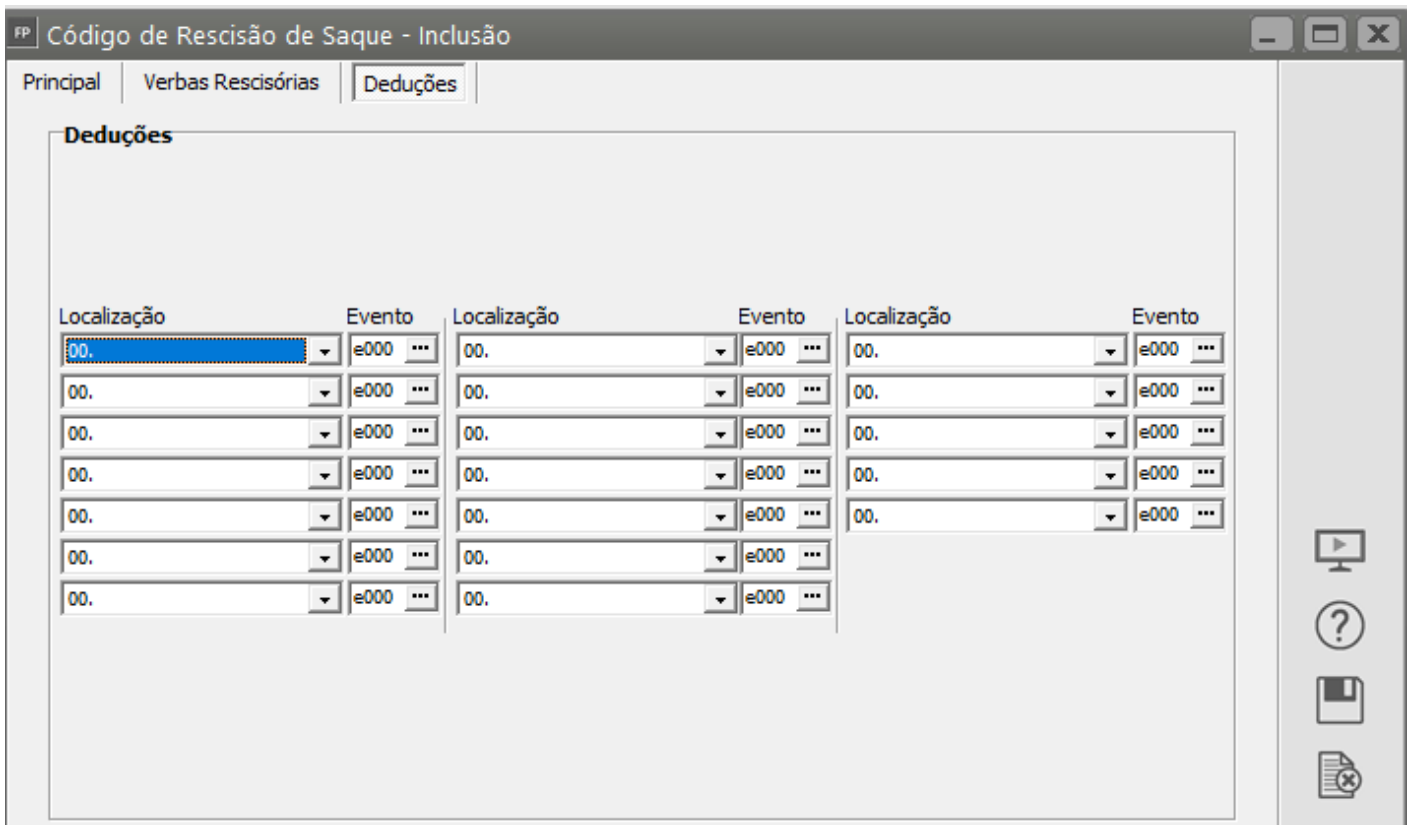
FP Código de Rescisão de Saque - Inclusão

Principal | Verbas Rescisórias | Deduções

Deduções

| Localização | Evento | Localização | Evento | Localização | Evento |
|---|---|---|---|---|---|
| 00. | e000 ... | 00. | e000 ... | 00. | e000 ... |
| 00. | e000 ... | 00. | e000 ... | 00. | e000 ... |
| 00. | e000 ... | 00. | e000 ... | 00. | e000 ... |
| 00. | e000 ... | 00. | e000 ... | 00. | e000 ... |
| 00. | e000 ... | 00. | e000 ... | 00. | e000 ... |
| 00. | e000 ... | 00. | e000 ... | | |
| 00. | e000 ... | 00. | e000 ... | | |